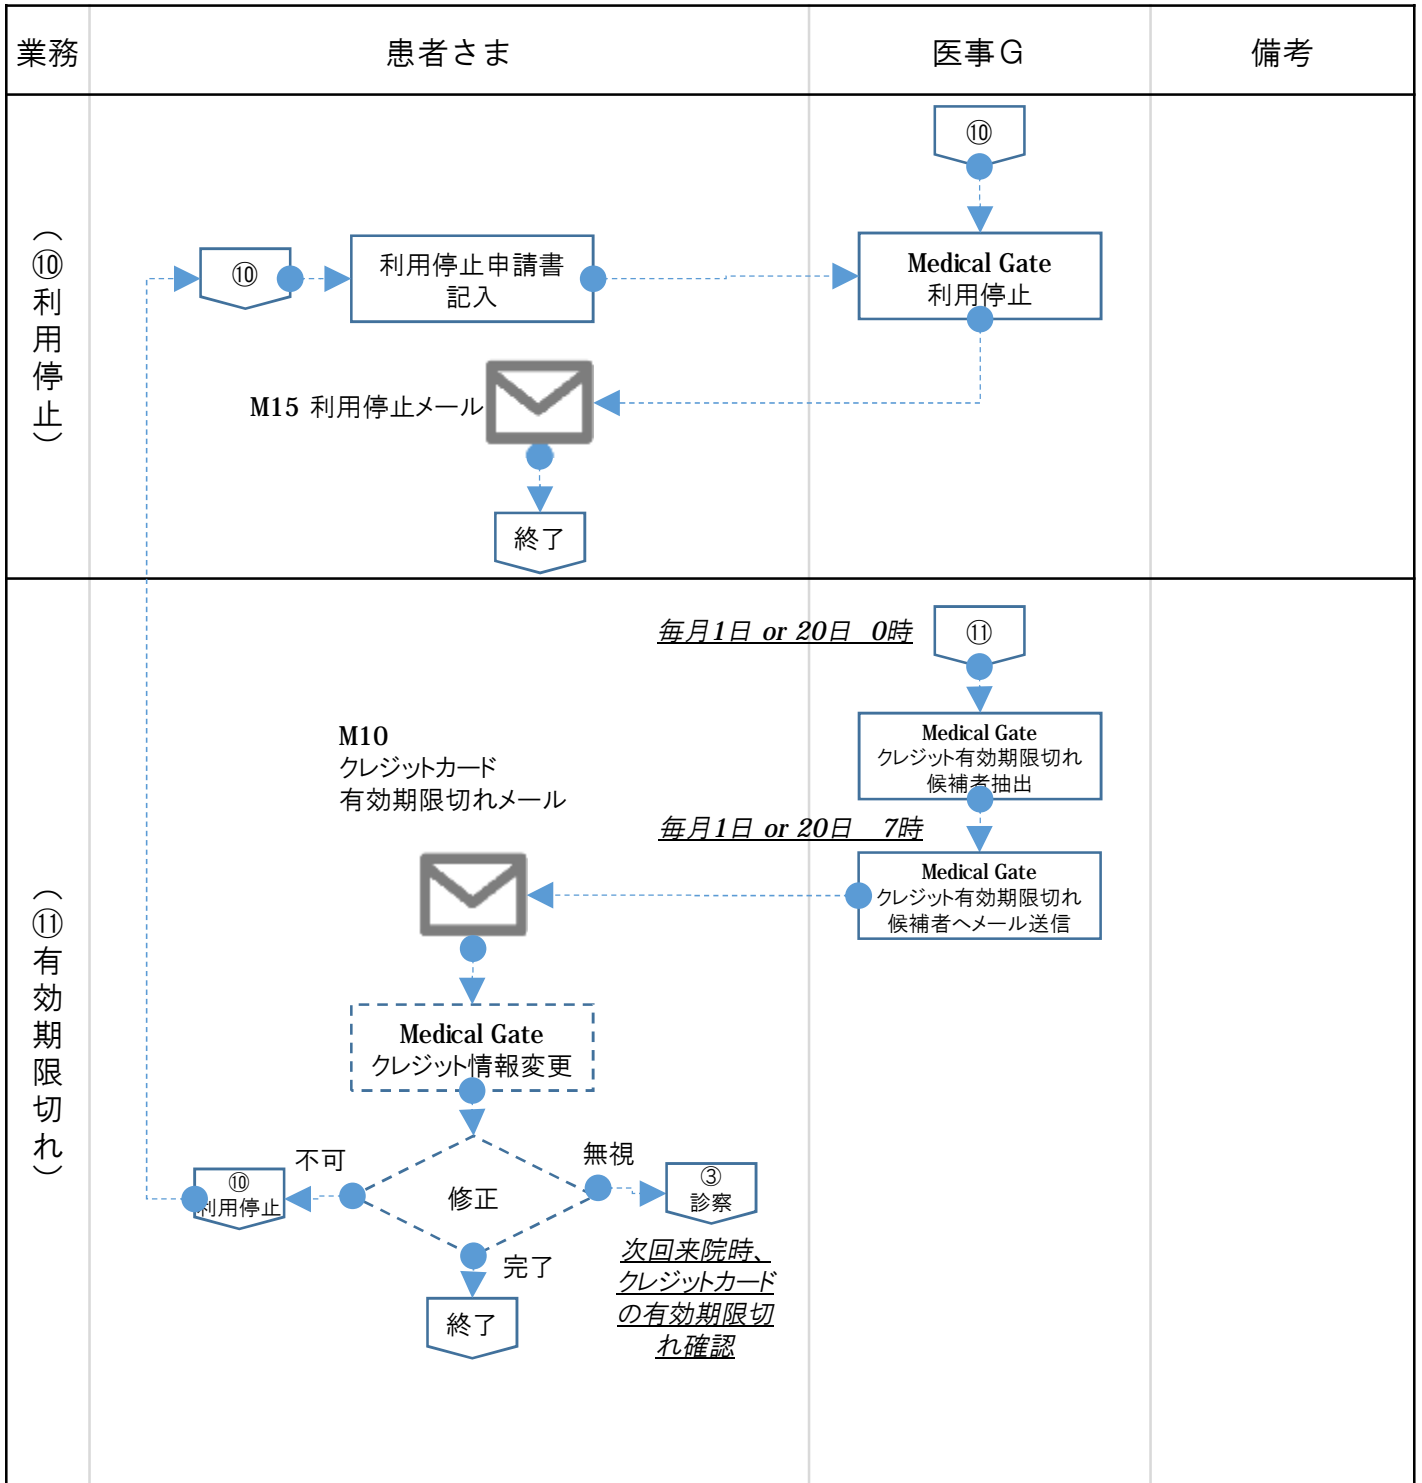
| 業務 | 患者さま | 医事G | 備考 |
|---|---|---|---|
| （⑩利用停止） | ⑩<br>利用停止申請書記入<br>M15 利用停止メール<br>終了 | ⑩<br>Medical Gate 利用停止 | |
| （⑪有効期限切れ） | M10<br>クレジットカード<br>有効期限切れメール<br>Medical Gate<br>クレジット情報変更<br>不可<br>⑩<br>利用停止<br>修正<br>無視<br>③<br>診察<br>完了<br>終了<br>次回来院時、クレジットカードの有効期限切れ確認 | 毎月1日 or 20日 0時<br>⑪<br>Medical Gate<br>クレジット有効期限切れ候補者抽出<br>毎月1日 or 20日 7時<br>Medical Gate<br>クレジット有効期限切れ候補者へメール送信 | |